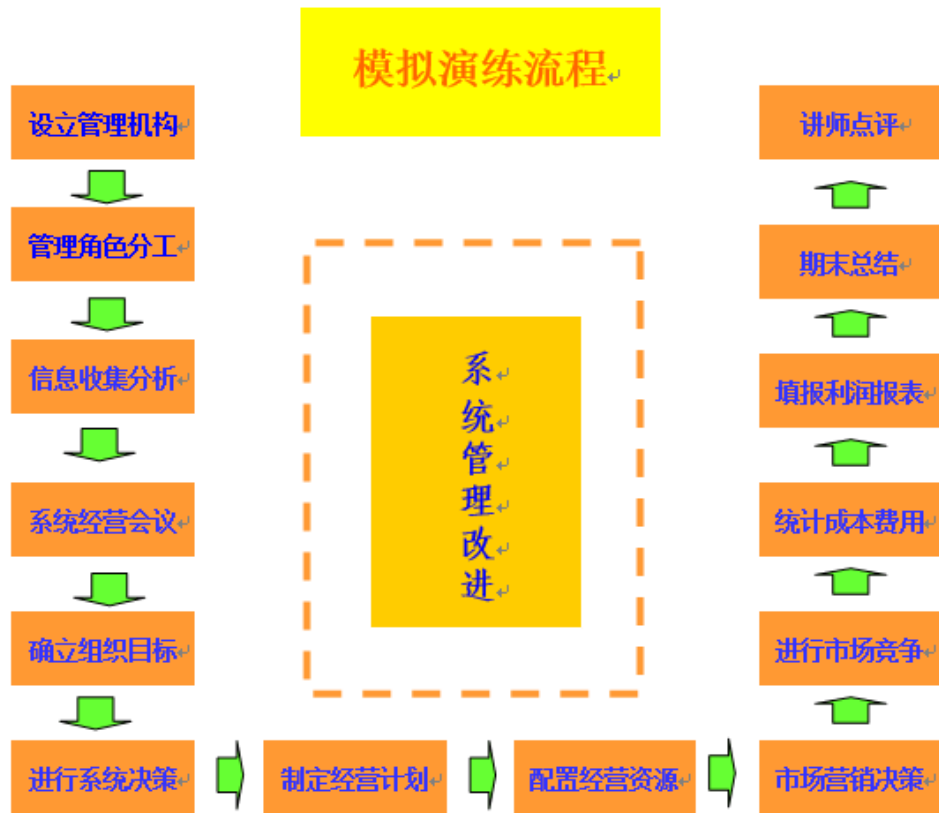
模拟演练流程

设立管理机构

管理角色分工

信息收集分析

系统经营会议

确立组织目标

进行系统决策

制定经营计划

配置经营资源

市场营销决策

进行市场竞争

统计成本费用

填报利润报表

期末总结

讲师点评

系统管理改进